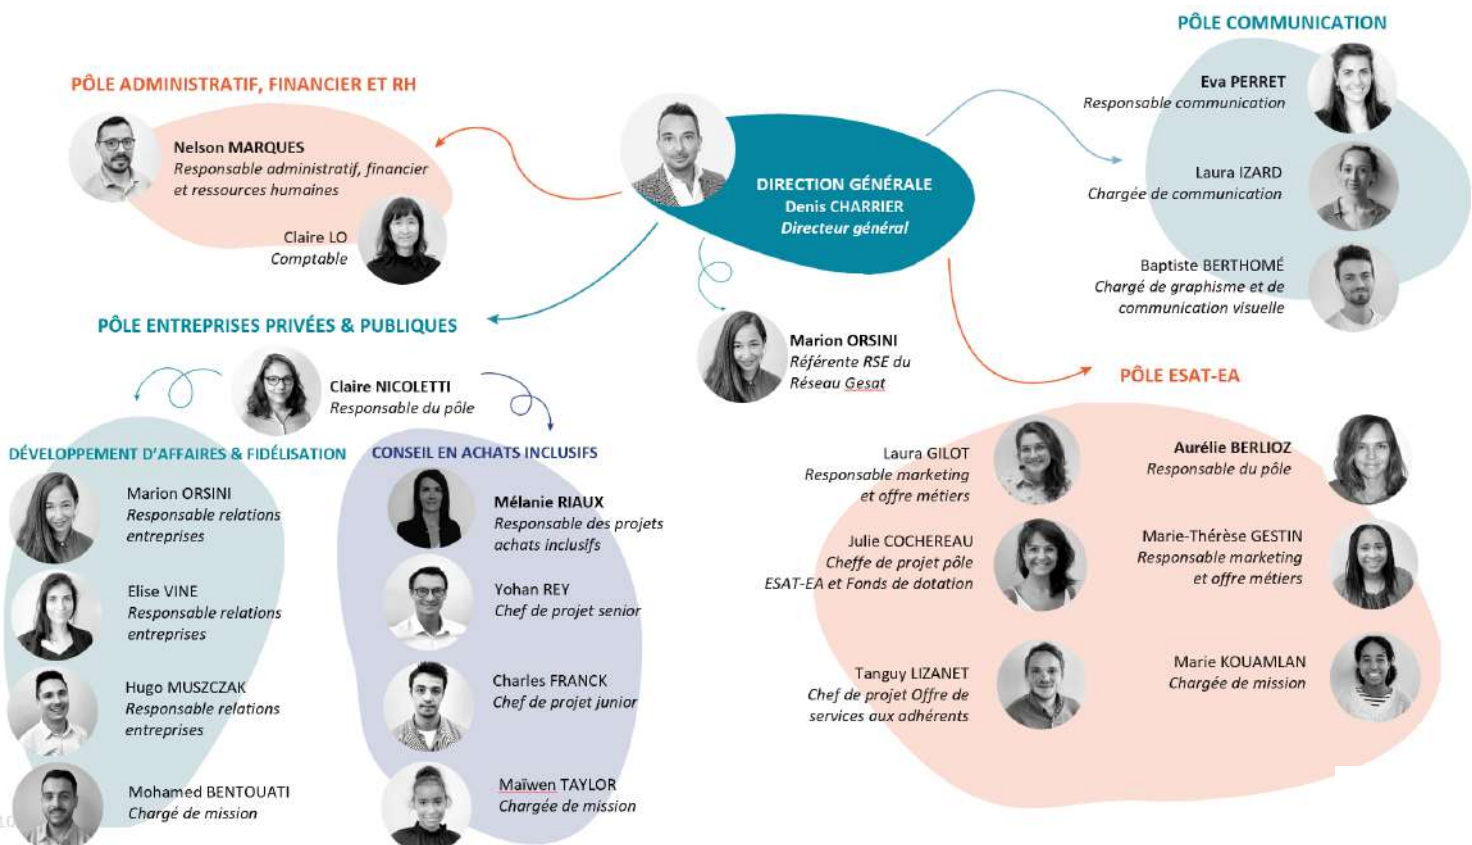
PÔLE ADMINISTRATIF, FINANCIER ET RH

Nelson MARQUES
Responsable administratif, financier et ressources humaines

Claire LO
Comptable

DIRECTION GÉNÉRALE
Denis CHARRIER
Directeur général

PÔLE COMMUNICATION

Eva PERRET
Responsable communication

Laura IZARD
Chargée de communication

Baptiste BERTHOMÉ
Chargé de graphisme et de communication visuelle

PÔLE ENTREPRISES PRIVÉES & PUBLIQUES

Claire NICOLETTI
Responsable du pôle

Marion ORSINI
Référente RSE du Réseau Gesat

PÔLE ESAT-EA

DÉVELOPPEMENT D'AFFAIRES & FIDÉLISATION

Marion ORSINI
Responsable relations entreprises

Elise VINE
Responsable relations entreprises

Hugo MUSZCZAK
Responsable relations entreprises

Mohamed BENTOUATI
Chargé de mission

CONSEIL EN ACHATS INCLUSIFS

Mélanie RIAUX
Responsable des projets achats inclusifs

Yohan REY
Chef de projet senior

Charles FRANCK
Chef de projet junior

Maïwen TAYLOR
Chargée de mission

Laura GILOT
Responsable marketing et offre métiers

Aurélie BERLIOZ
Responsable du pôle

Julie COCHEREAU
Cheffe de projet pôle ESAT-EA et Fonds de dotation

Marie-Thérèse GESTIN
Responsable marketing et offre métiers

Tanguy LIZANET
Chef de projet Offre de services aux adhérents

Marie KOUAMLAN
Chargée de mission